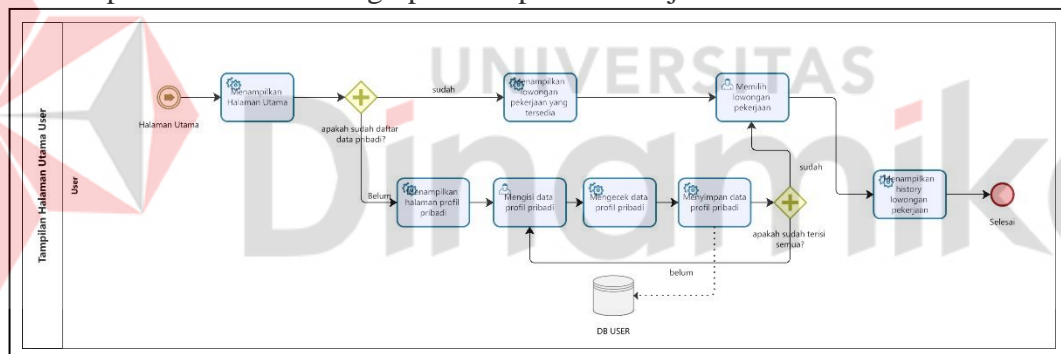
Tampilan Halaman Utama User

User

Halaman Utama

Menampilkan Halaman Utama

apakah sudah daftar data pribadi?

sudah

Menampilkan lowongan pekerjaan yang tersedia

Memilih lowongan pekerjaan

Belum

Menampilkan halaman profil pribadi

Mengisi data profil pribadi

Mengecek data profil pribadi

Menyimpan data profil pribadi

apakah sudah terisi semua?

sudah

Menampilkan history lowongan pekerjaan

Selesai

belum

DB USER

UNIVERSITAS Dinamika